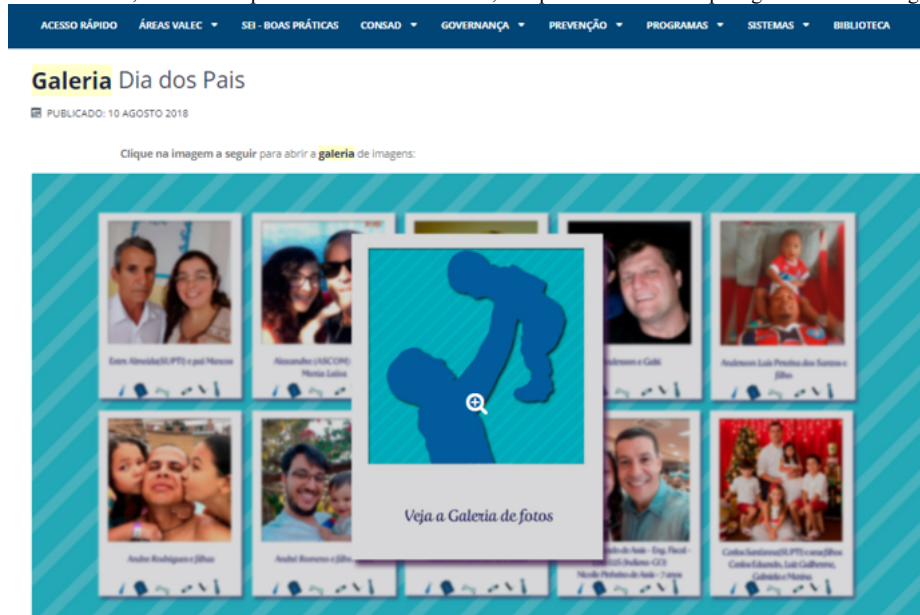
ACESSO RÁPIDO ÁREAS VALEC ▾ SEI - BOAS PRÁTICAS CONSAD ▾ GOVERNANÇA ▾ PREVENÇÃO ▾ PROGRAMAS ▾ SISTEMAS ▾ BIBLIOTECA

Galeria Dia dos Pais

PUBLICADO: 10 AGOSTO 2018

Clique na imagem a seguir para abrir a galeria de imagens:

Estre Almeida(SUPTI) e pai Marcos

Alexandre (ASCOM) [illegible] Maria Luiza

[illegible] Anderson e Gabi

Anderson Luis Pereira dos Santos e filho

Andre Rodrigues e filhas

André Romero e filho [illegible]

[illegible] de Assis - Eng. Fiscal - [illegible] Indiano GO) Nicole Pinheiro de Assis - 7 anos

Carlos Santarosa(SUPTI) e seus filhos Carlos Eduardo, Luiz Guilherme, Gabriela e Marina

Veja a Galeria de fotos